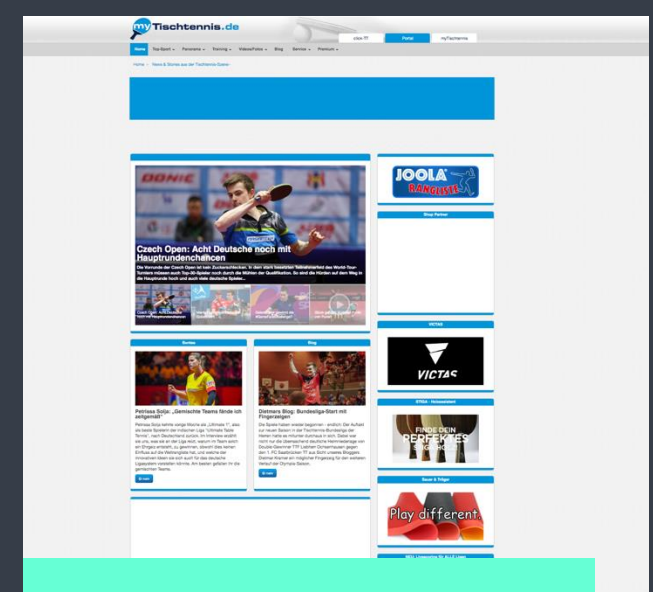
myTischtennis.de

click TT Portal myTischtennis

Home Top-Sport Panorama Training Videos/Fotos Blog Service Premium

Home News & Stories aus der Tischtennis-Szene

DONIC

Czech Open: Acht Deutsche noch mit Hauptrundenchancen

Die Vorrunde der Czech Open ist kein Zuckerschlecken. In dem stark besetzten Teilnehmerfeld des World-Tour-Turniers müssen auch Top-30-Spieler noch durch die Mühlen der Qualifikation. So sind die Hürden auf dem Weg in die Hauptrunde hoch und auch viele deutsche Spieler...

Stories

Petrissa Solja: „Gemischte Teams fände ich zeitgemäß"

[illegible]

Blog

Dietmars Blog: Bundesliga-Start mit Fingerzeigen

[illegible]

JOOLA RANGLISTE

Shop Partner

VICTAS

VICTAS

STIGA

FINDE DEIN PERFEKTES

Play different.